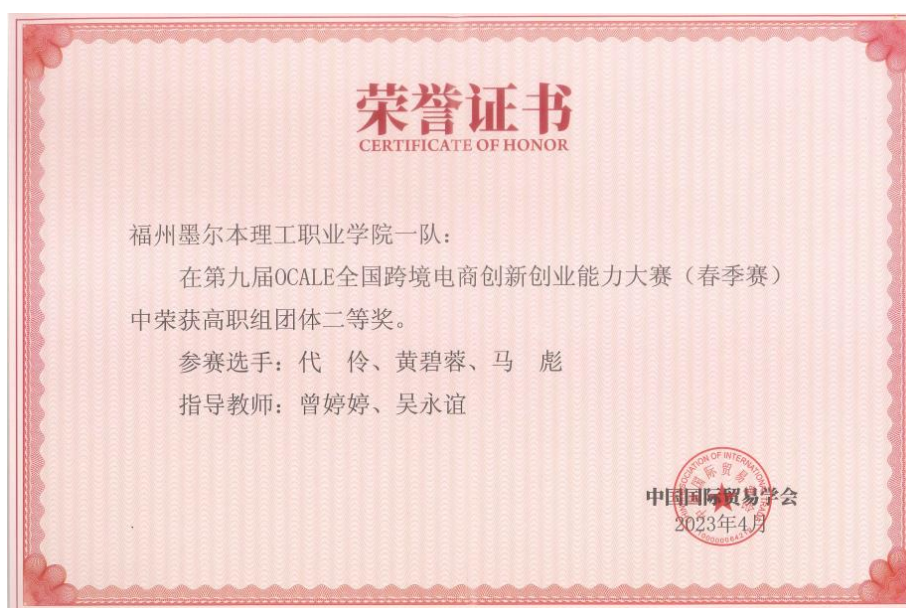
荣誉证书
CERTIFICATE OF HONOR

福州墨尔本理工职业学院一队：

在第九届OCALE全国跨境电商创新创业能力大赛（春季赛）中荣获高职组团体二等奖。

参赛选手：代　伶、黄碧蓉、马　彪

指导教师：曾婷婷、吴永谊

中国国际贸易学会
2023年4月

ASSOCIATION OF INTERNATIONAL
中国国际贸易学会
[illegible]